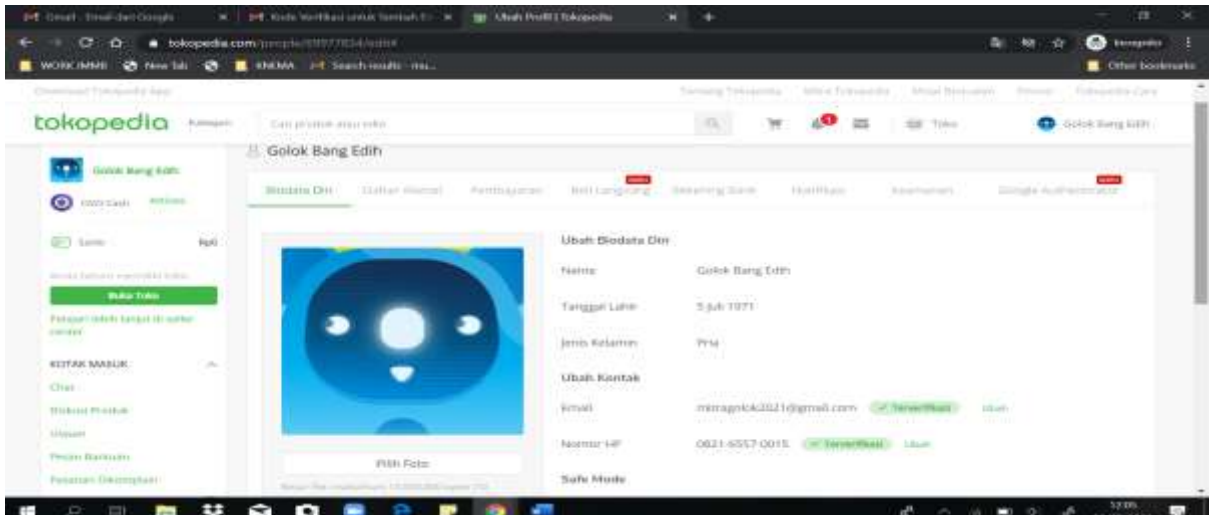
Gmail - Email dari Google | Kode Verifikasi untuk Tambah E- | Ubah Profil | Tokopedia

tokopedia.com/people/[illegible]/edit

WORK IMMB | New Tab | KNEMA | Search results - mu... | Other bookmarks

Download Tokopedia App

Tentang Tokopedia | Mitra Tokopedia | Mulai Berjualan | Promo | Tokopedia Care

tokopedia | Kategori | Cari produk atau toko | Toko | Golok Bang Edih

Golok Bang Edih

OVO Cash | Aktivasi

Saldo | Rp0

Buka Toko

KOTAK MASUK

Chat

Diskusi Produk

Ulasan

Pesan Bantuan

Pesanan Dikomplain

Golok Bang Edih

Biodata Diri | Daftar Alamat | Pembayaran | Beli Langsung | Rekening Bank | Notifikasi | Keamanan | Google Authenticator

Pilih Foto

Ubah Biodata Diri

Nama | Golok Bang Edih

Tanggal Lahir | 5 Juli 1971

Jenis Kelamin | Pria

Ubah Kontak

Email | mitragolok2021@gmail.com | Terverifikasi | Ubah

Nomor HP | 0821-6557-0015 | Terverifikasi | Ubah

Safe Mode